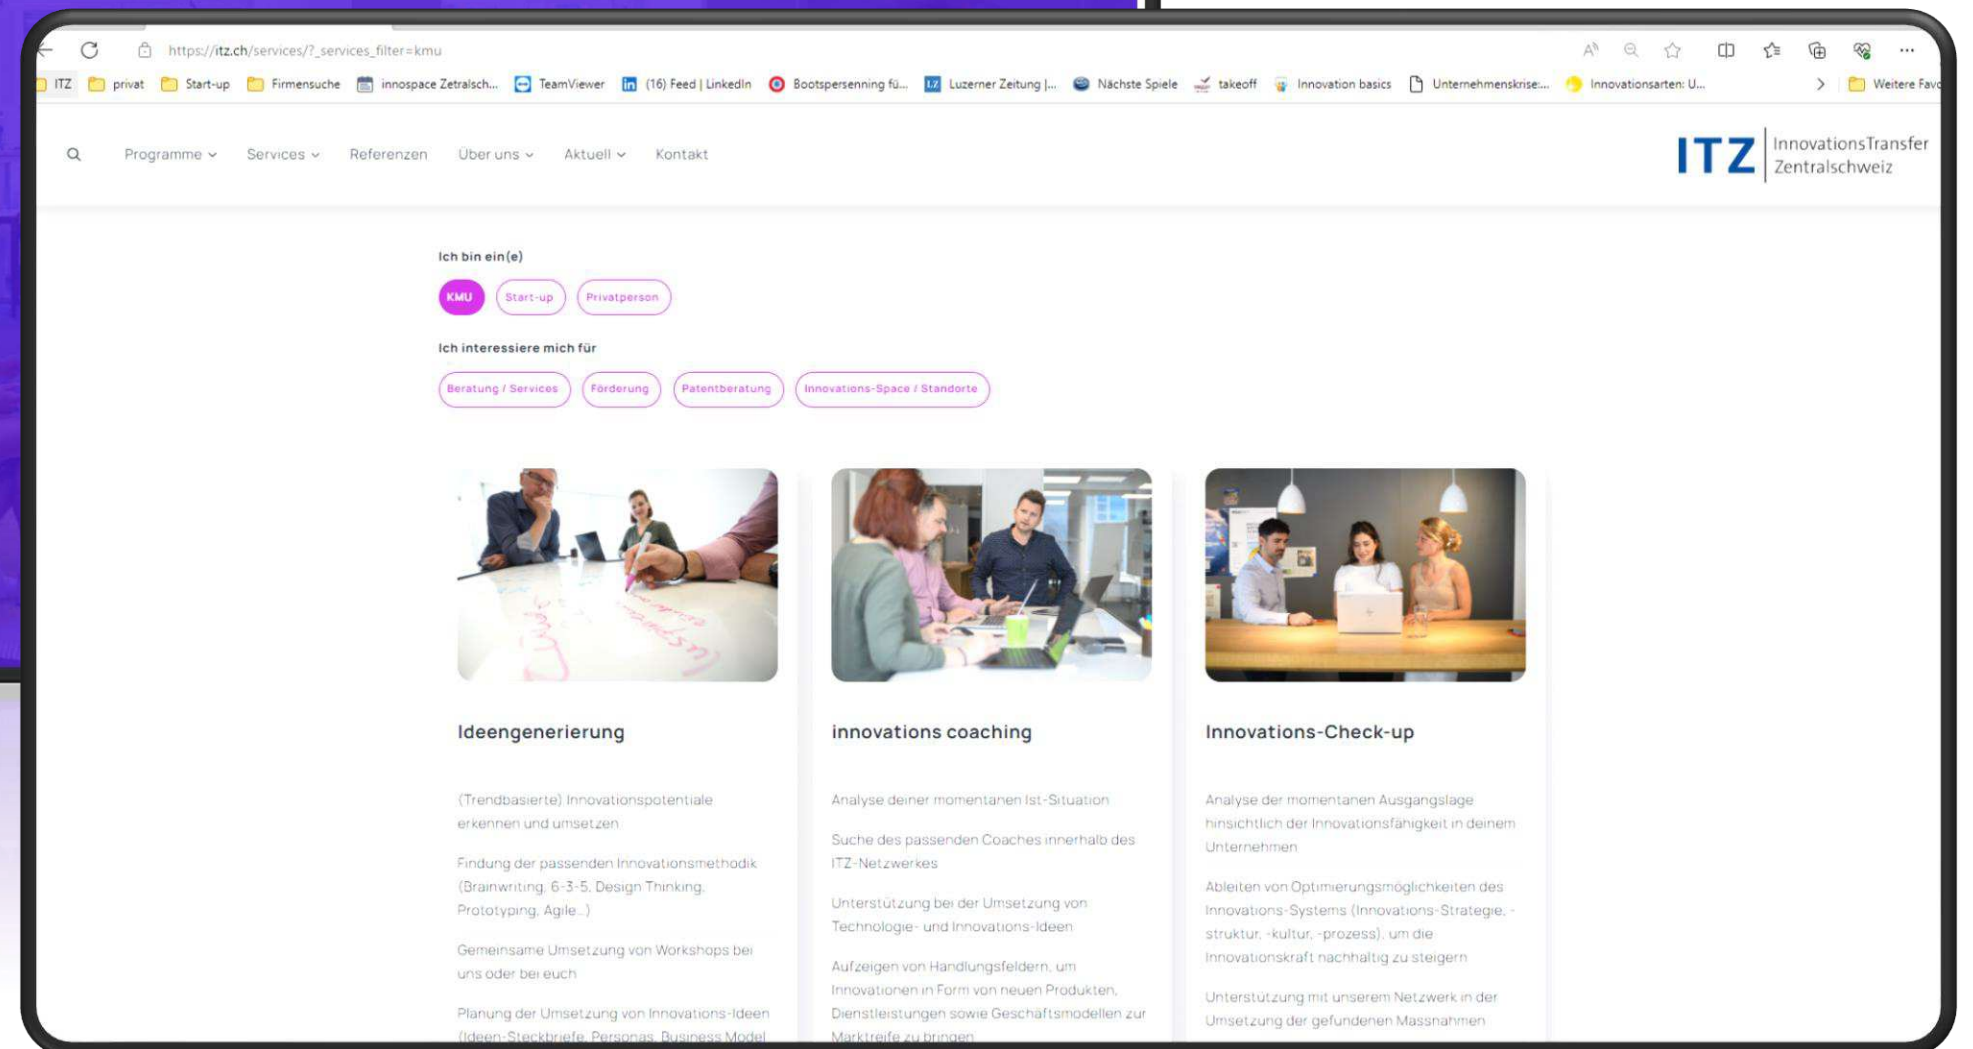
https://itz.ch/services/?_services_filter=kmu

ITZ privat Start-up Firmensuche innospace Zetralsch... TeamViewer (16) Feed | LinkedIn Bootspersenning fü... Luzerner Zeitung |... Nächste Spiele takeoff Innovation basics Unternehmenskrise:... Innovationsarten: U... Weitere Favo

Programme Services Referenzen Über uns Aktuell Kontakt

ITZ InnovationsTransfer Zentralschweiz

Ich bin ein(e)

KMU Start-up Privatperson

Ich interessiere mich für

Beratung / Services Förderung Patentberatung Innovations-Space / Standorte

Ideengenerierung

(Trendbasierte) Innovationspotentiale erkennen und umsetzen

Findung der passenden Innovationsmethodik (Brainwriting, 6-3-5, Design Thinking, Prototyping, Agile...)

Gemeinsame Umsetzung von Workshops bei uns oder bei euch

Planung der Umsetzung von Innovations-Ideen (Ideen-Steckbriefe, Personas, Business Model

innovations coaching

Analyse deiner momentanen Ist-Situation

Suche des passenden Coaches innerhalb des ITZ-Netzwerkes

Unterstützung bei der Umsetzung von Technologie- und Innovations-Ideen

Aufzeigen von Handlungsfeldern, um Innovationen in Form von neuen Produkten, Dienstleistungen sowie Geschäftsmodellen zur Marktreife zu bringen

Innovations-Check-up

Analyse der momentanen Ausgangslage hinsichtlich der Innovationsfähigkeit in deinem Unternehmen

Ableiten von Optimierungsmöglichkeiten des Innovations-Systems (Innovations-Strategie, -struktur, -kultur, -prozess), um die Innovationskraft nachhaltig zu steigern

Unterstützung mit unserem Netzwerk in der Umsetzung der gefundenen Massnahmen